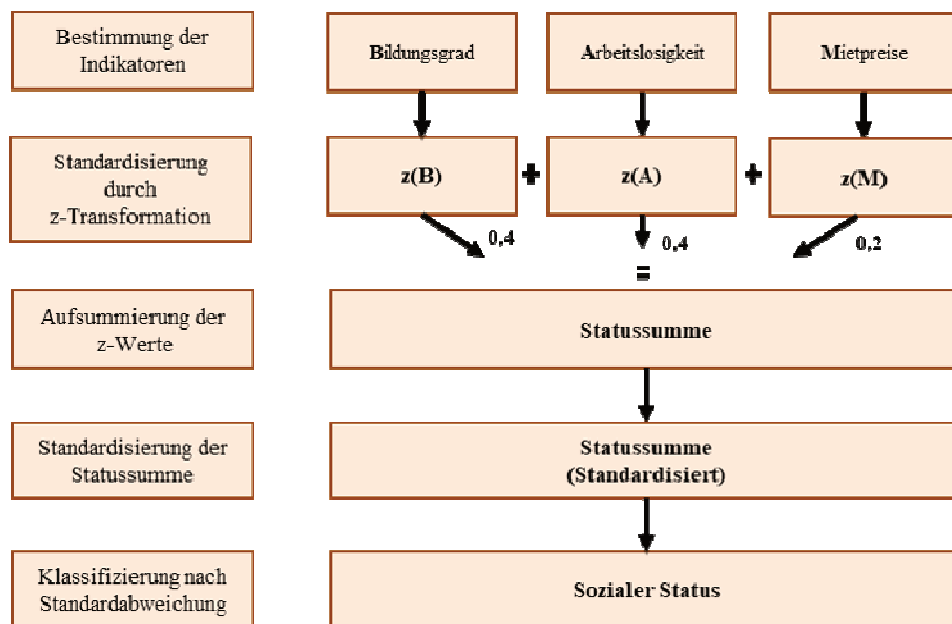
Bestimmung der Indikatoren

Bildungsgrad

Arbeitslosigkeit

Mietpreise

Standardisierung durch z-Transformation

z(B)

+

z(A)

+

z(M)

0,4

0,4

0,2

=

Aufsummierung der z-Werte

Statussumme

Standardisierung der Statussumme

Statussumme (Standardisiert)

Klassifizierung nach Standardabweichung

Sozialer Status